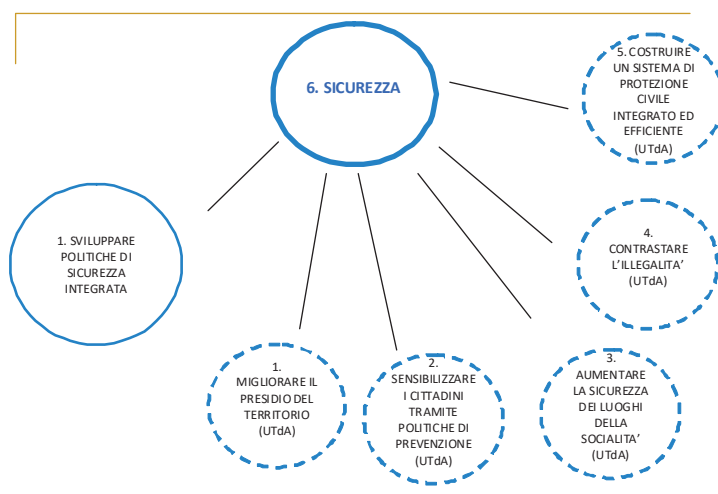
6. SICUREZZA

1. SVILUPPARE POLITICHE DI SICUREZZA INTEGRATA

1. MIGLIORARE IL PRESIDIO DEL TERRITORIO (UTdA)

2. SENSIBILIZZARE I CITTADINI TRAMITE POLITICHE DI PREVENZIONE (UTdA)

3. AUMENTARE LA SICUREZZA DEI LUOGHI DELLA SOCIALITA' (UTdA)

4. CONTRASTARE L'ILLEGALITA' (UTdA)

5. COSTRUIRE UN SISTEMA DI PROTEZIONE CIVILE INTEGRATO ED EFFICIENTE (UTdA)